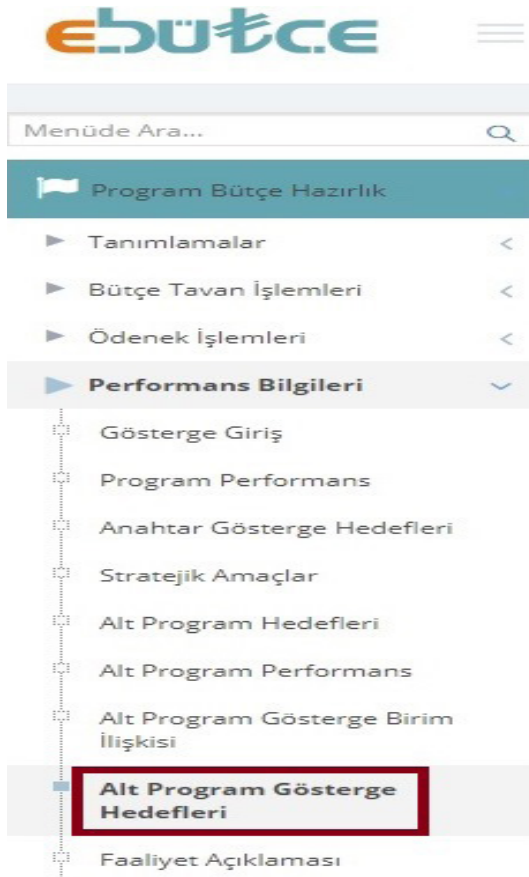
ebütçe

Menüde Ara...

Program Bütçe Hazırlık

Tanımlamalar

Bütçe Tavan İşlemleri

Ödenek İşlemleri

Performans Bilgileri

Gösterge Giriş

Program Performans

Anahtar Gösterge Hedefleri

Stratejik Amaçlar

Alt Program Hedefleri

Alt Program Performans

Alt Program Gösterge Birim İlişkisi

Alt Program Gösterge Hedefleri

Faaliyet Açıklaması